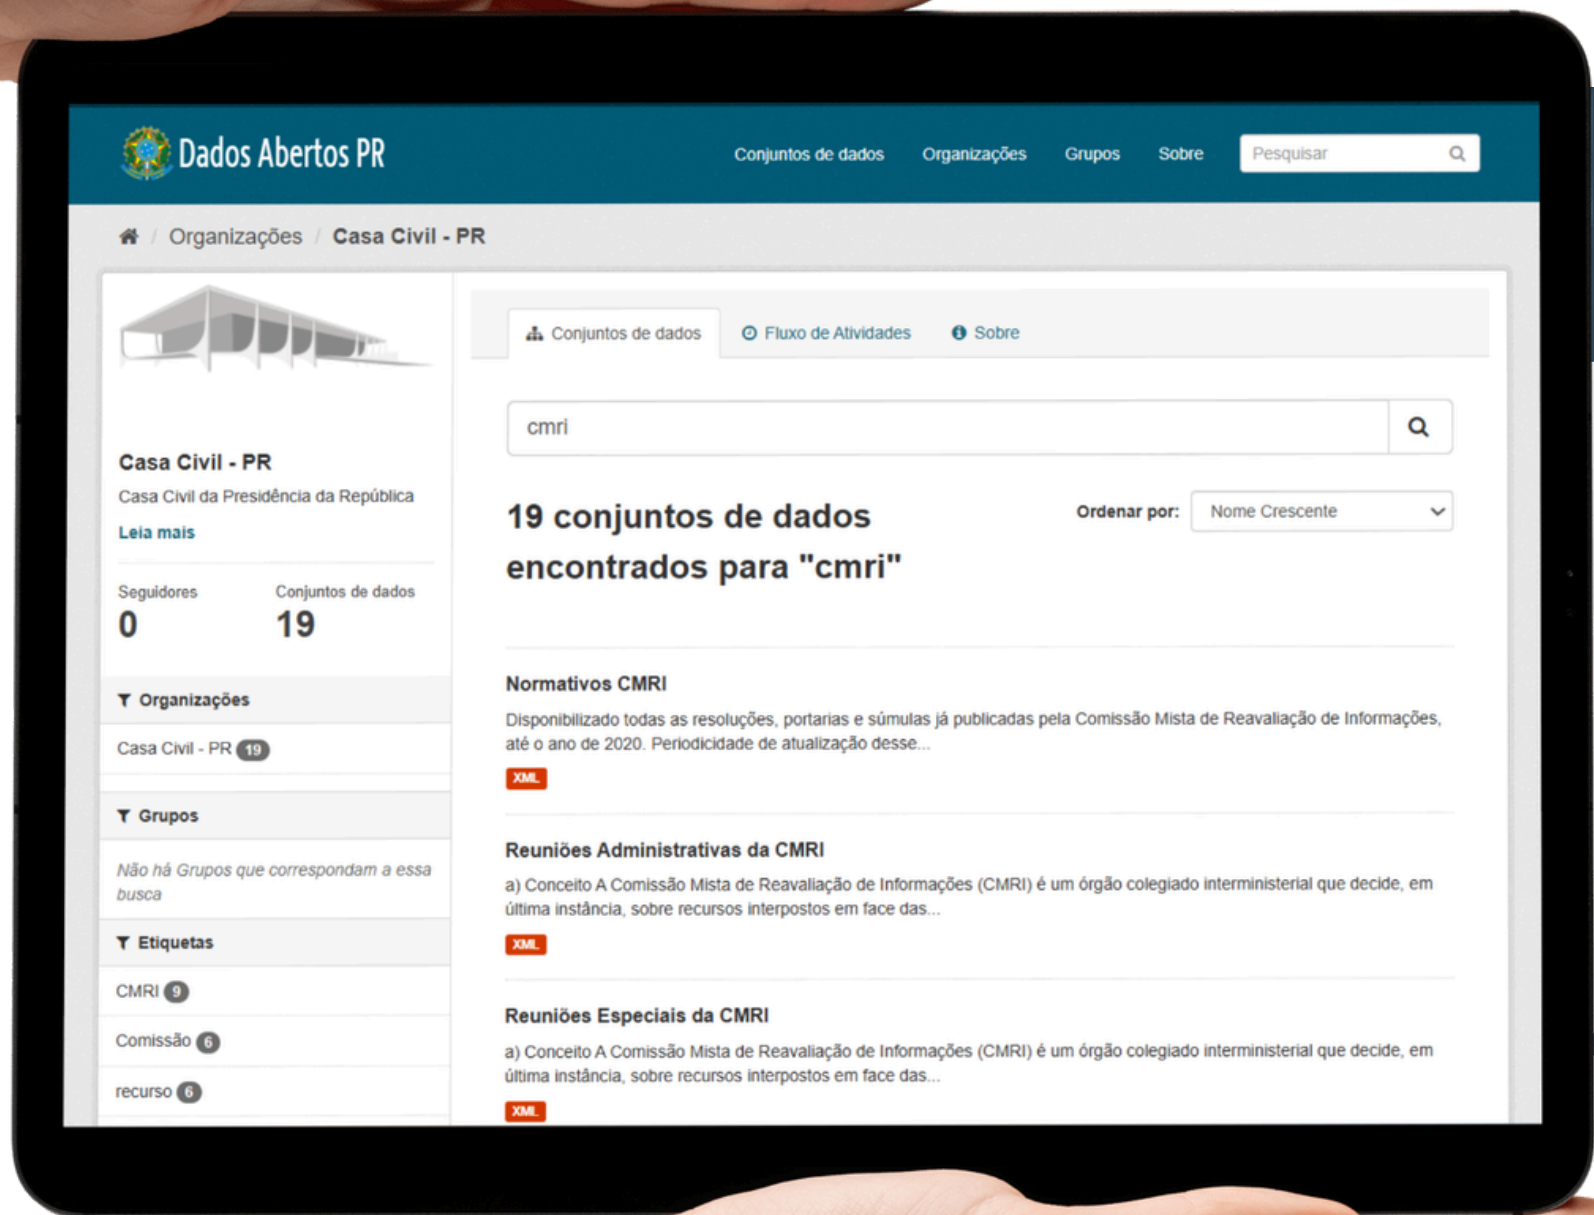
Dados Abertos PR

Conjuntos de dados Organizações Grupos Sobre Pesquisar

/ Organizações / Casa Civil - PR

Casa Civil - PR

Casa Civil da Presidência da República

Leia mais

Seguidores
0

Conjuntos de dados
19

Organizações

Casa Civil - PR 19

Grupos

Não há Grupos que correspondam a essa busca

Etiquetas

CMRI 9

Comissão 6

recurso 6

Conjuntos de dados Fluxo de Atividades Sobre

cmri

19 conjuntos de dados encontrados para "cmri"

Ordenar por: Nome Crescente

Normativos CMRI

Disponibilizado todas as resoluções, portarias e súmulas já publicadas pela Comissão Mista de Reavaliação de Informações, até o ano de 2020. Periodicidade de atualização desse...

XML

Reuniões Administrativas da CMRI

a) Conceito A Comissão Mista de Reavaliação de Informações (CMRI) é um órgão colegiado interministerial que decide, em última instância, sobre recursos interpostos em face das...

XML

Reuniões Especiais da CMRI

a) Conceito A Comissão Mista de Reavaliação de Informações (CMRI) é um órgão colegiado interministerial que decide, em última instância, sobre recursos interpostos em face das...

XML